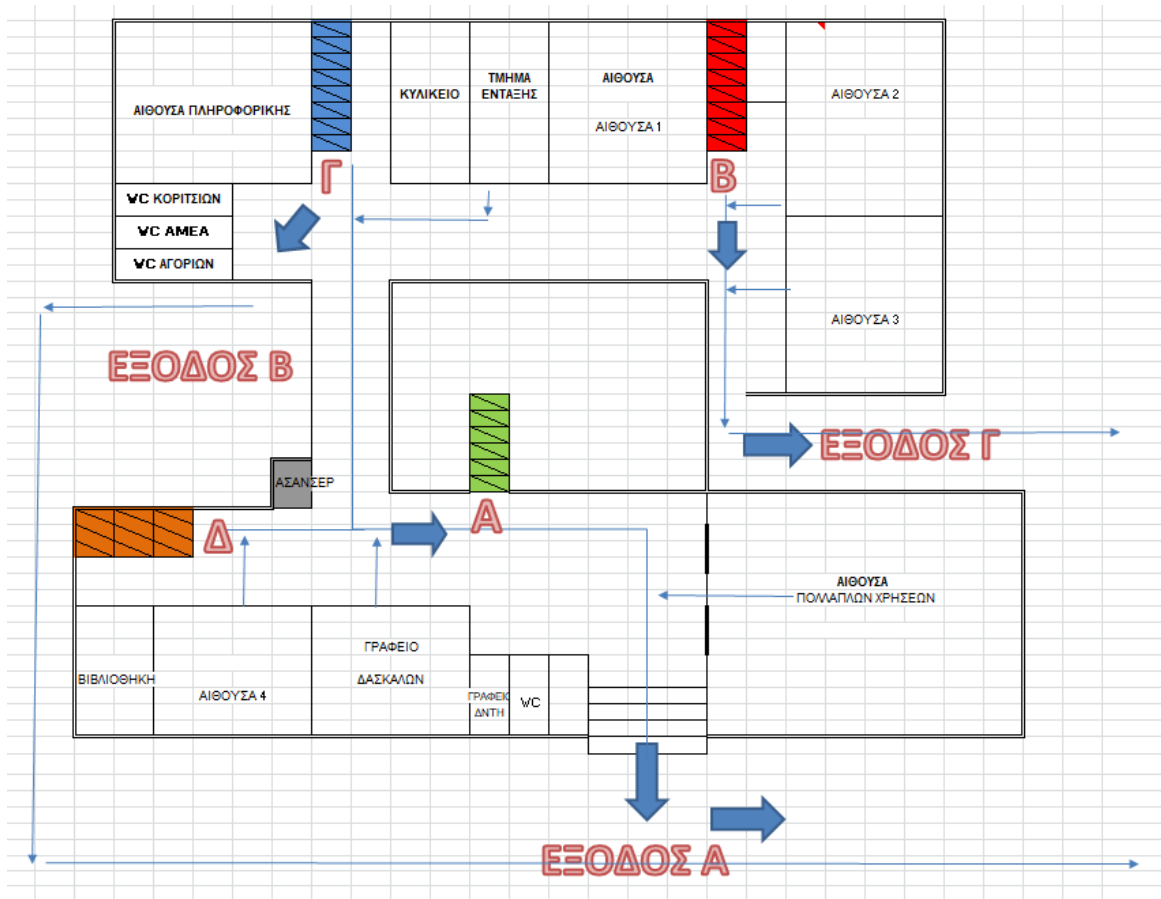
ΑΙΘΟΥΣΑ ΠΛΗΡΟΦΟΡΙΚΗΣ

Γ

ΚΥΛΙΚΕΙΟ

ΤΜΗΜΑ ΕΝΤΑΞΗΣ

ΑΙΘΟΥΣΑ

ΑΙΘΟΥΣΑ 1

Β

ΑΙΘΟΥΣΑ 2

WC ΚΟΡΙΤΣΙΩΝ

WC ΑΜΕΑ

WC ΑΓΟΡΙΩΝ

ΑΙΘΟΥΣΑ 3

ΕΞΟΔΟΣ Β

ΕΞΟΔΟΣ Γ

ΑΣΑΝΣΕΡ

Δ

Α

ΑΙΘΟΥΣΑ
ΠΟΛΛΑΠΛΩΝ ΧΡΗΣΕΩΝ

ΓΡΑΦΕΙΟ

ΔΑΣΚΑΛΩΝ

ΒΙΒΛΙΟΘΗΚΗ

ΑΙΘΟΥΣΑ 4

ΓΡΑΦΕΙΟ ΔΝΤΗ

WC

ΕΞΟΔΟΣ Α